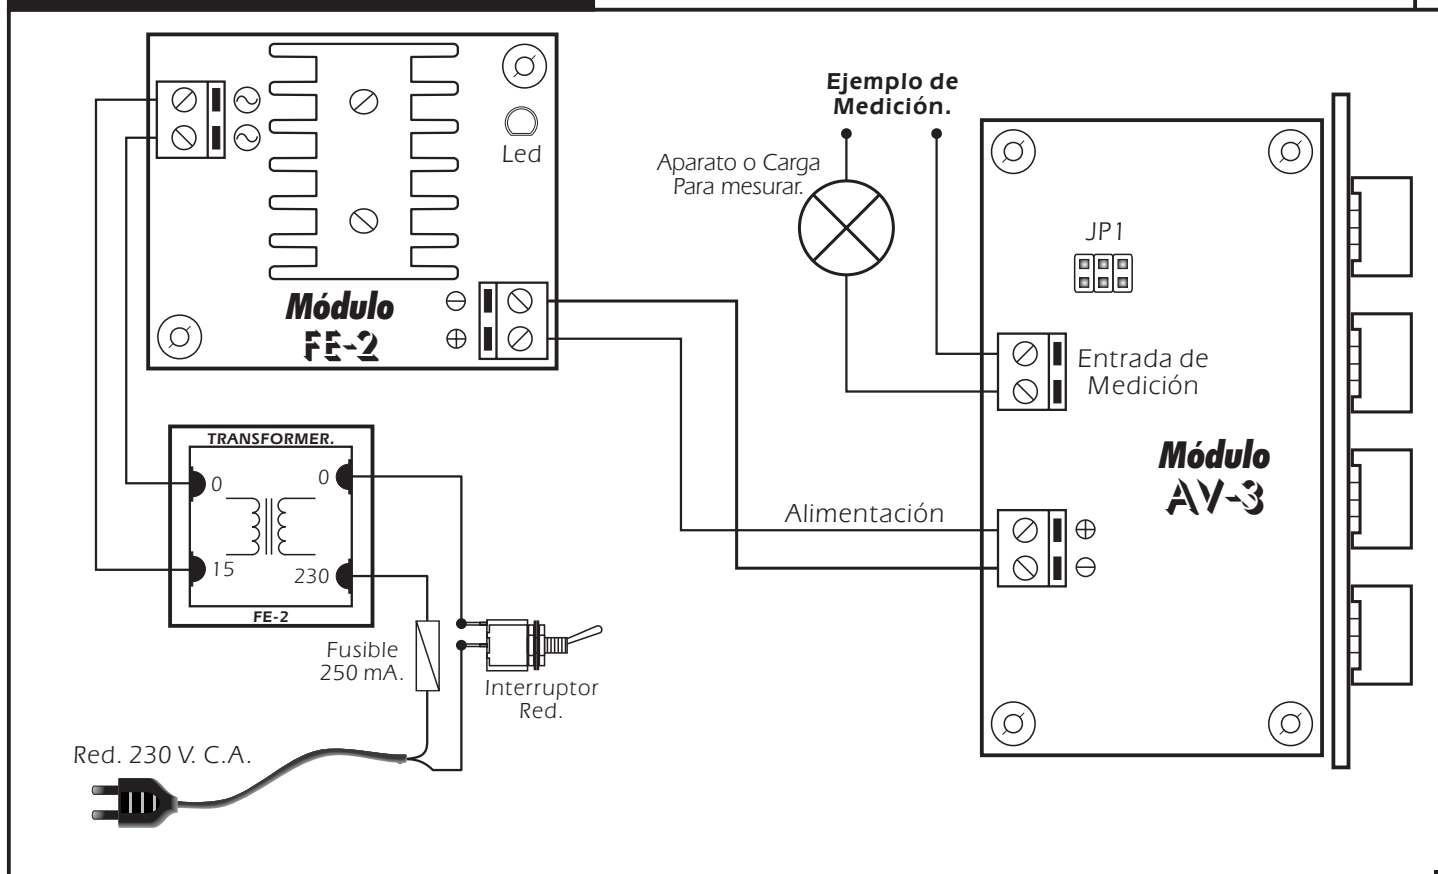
Led

Módulo
FE-2

Ejemplo de
Medición.

Aparato o Carga
Para mesurar.

JP1

Entrada de
Medición

Módulo
AV-3

Alimentación

TRANSFORMER.
0
0
15
230
FE-2

Fusible
250 mA.

Interruptor
Red.

Red. 230 V. C.A.